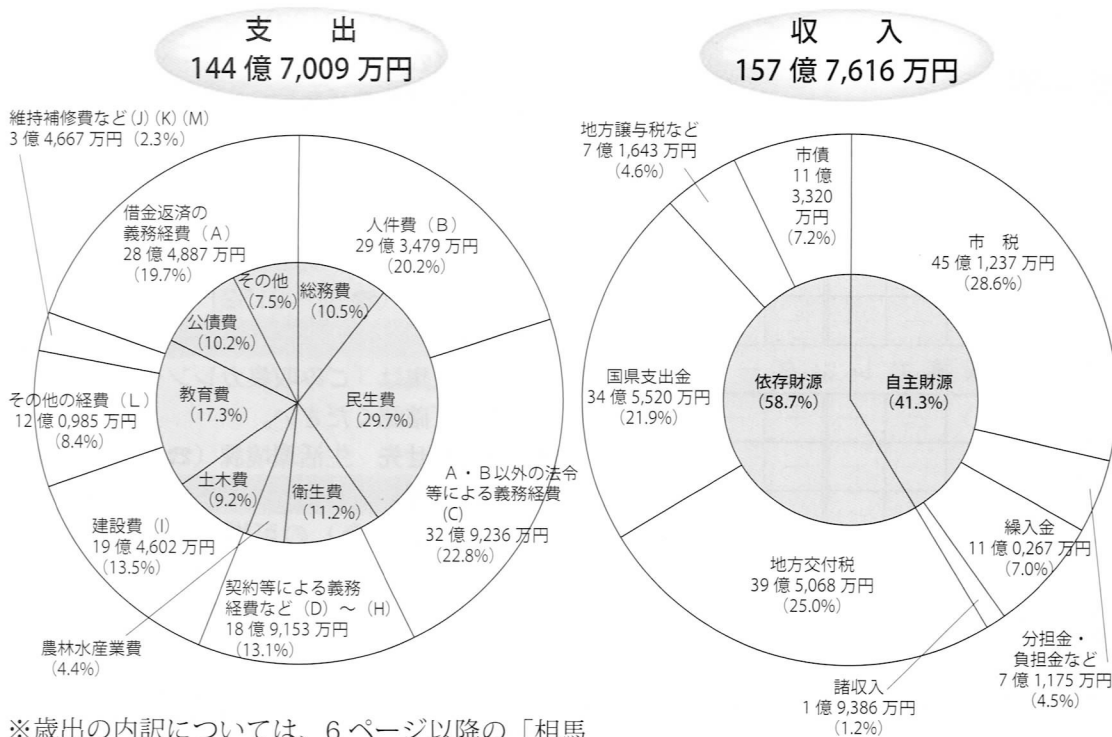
支　出
144 億 7,009 万円

収　入
157 億 7,616 万円

維持補修費など (J) (K) (M)
3 億 4,667 万円 (2.3%)

借金返済の義務経費 (A)
28 億 4,887 万円
(19.7%)

人件費 (B)
29 億 3,479 万円
(20.2%)

その他
(7.5%)

総務費
(10.5%)

公債費
(10.2%)

教育費
(17.3%)

民生費
(29.7%)

その他の経費 (L)
12 億 0,985 万円
(8.4%)

土木費
(9.2%)

衛生費
(11.2%)

A・B 以外の法令等による義務経費
(C)
32 億 9,236 万円
(22.8%)

建設費 (I)
19 億 4,602 万円
(13.5%)

契約等による義務経費など (D) ～ (H)
18 億 9,153 万円
(13.1%)

農林水産業費
(4.4%)

地方譲与税など
7 億 1,643 万円
(4.6%)

市債
11 億
3,320
万円
(7.2%)

市　税
45 億 1,237 万円
(28.6%)

国県支出金
34 億 5,520 万円
(21.9%)

依存財源
(58.7%)

自主財源
(41.3%)

繰入金
11 億 0,267 万円
(7.0%)

地方交付税
39 億 5,068 万円
(25.0%)

分担金・
負担金など
7 億 1,175 万円
(4.5%)

諸収入
1 億 9,386 万円
(1.2%)

※歳出の内訳については、6 ページ以降の「相馬